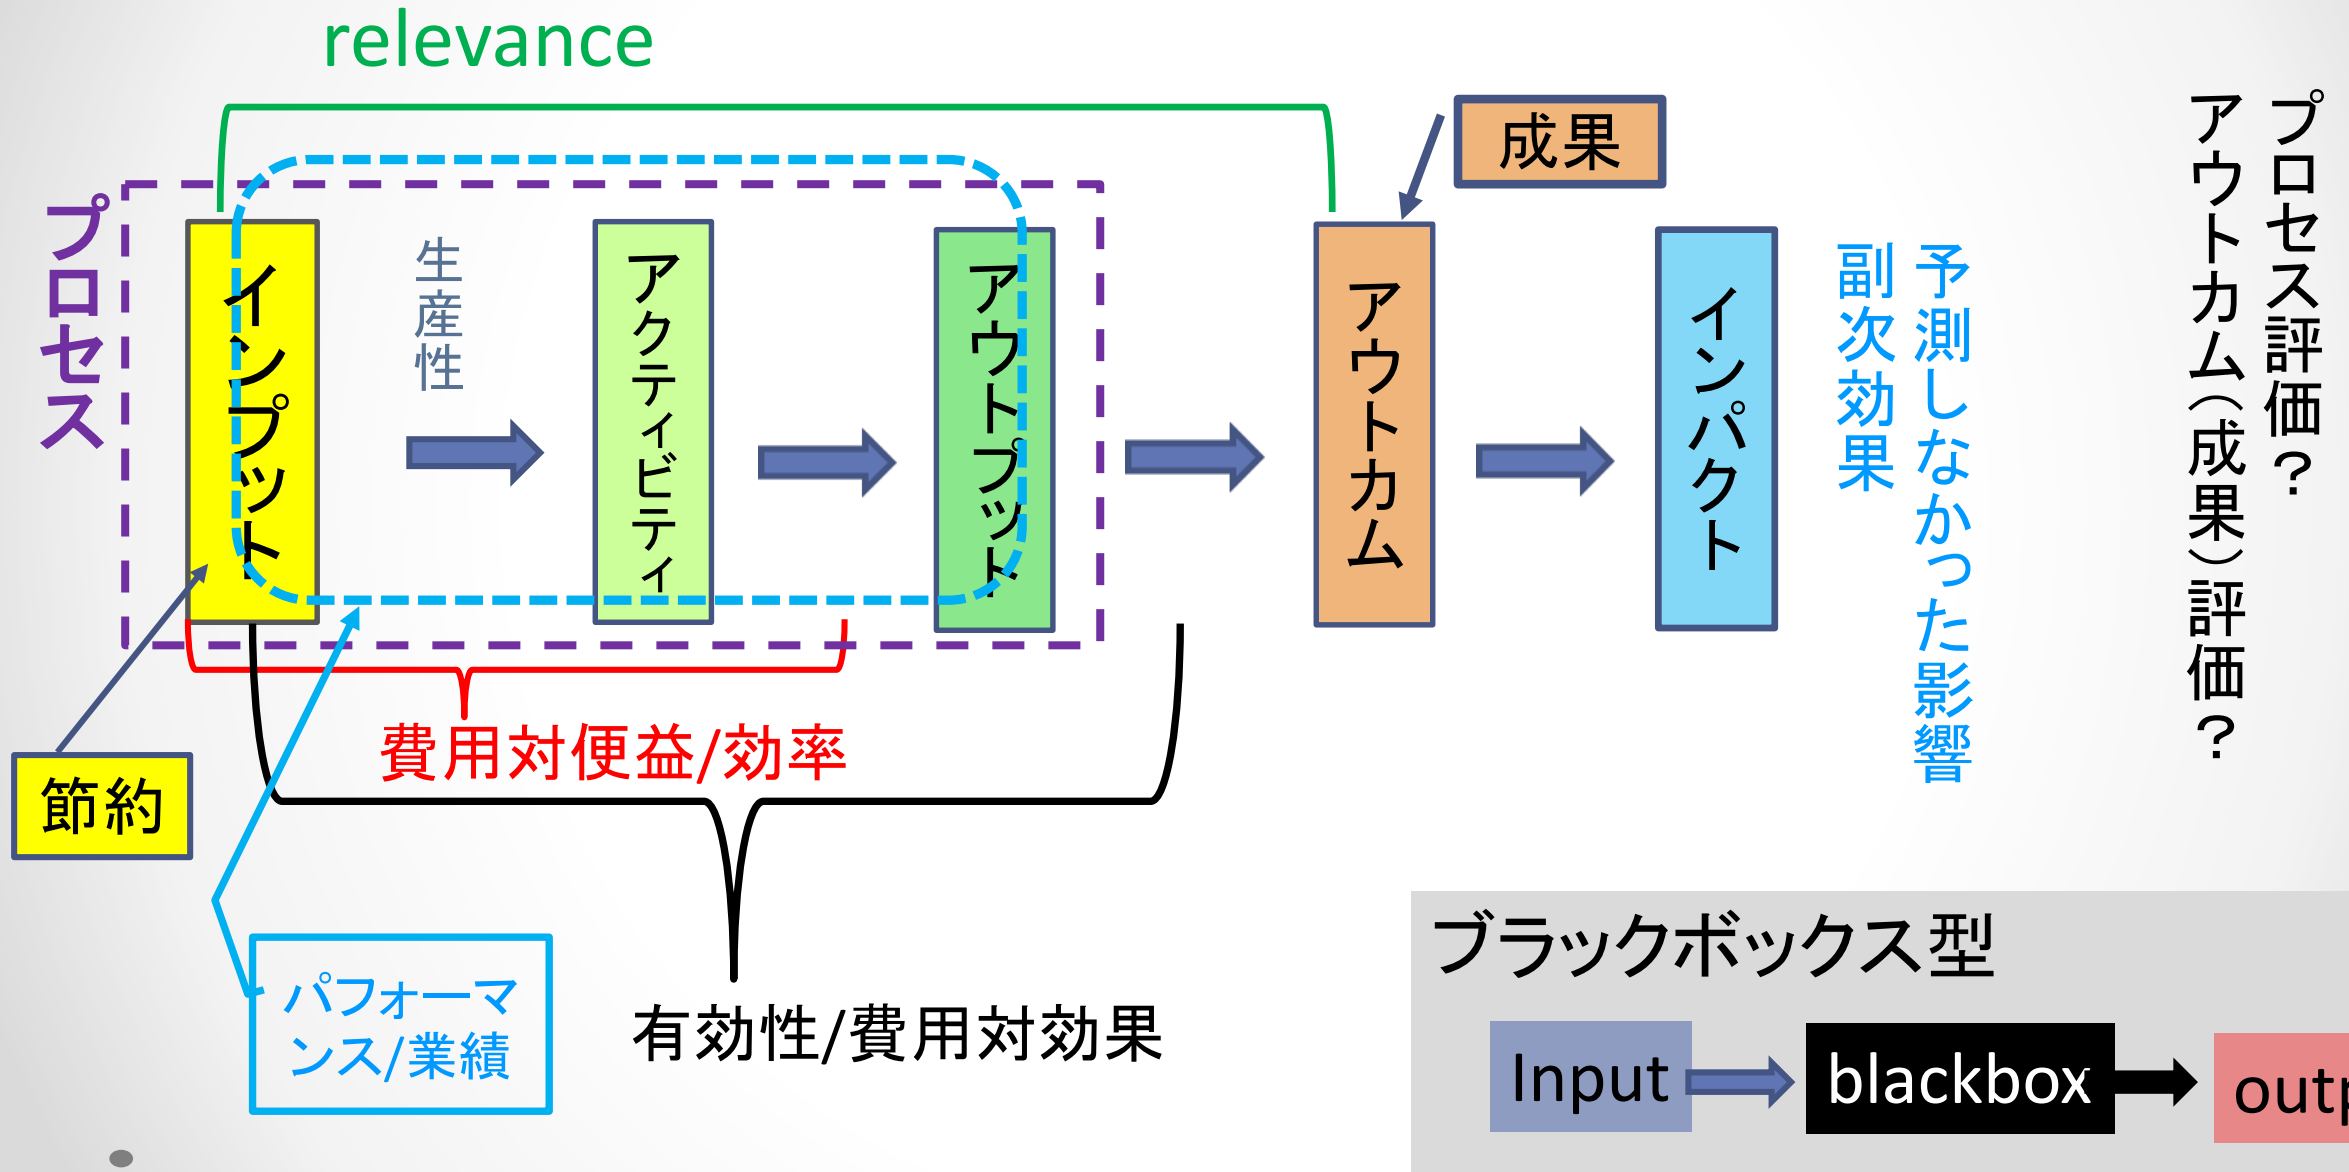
relevance

プロセス

インプット

生産性

アクティビティ

アウトプット

成果

アウトカム

インパクト

副次効果

予測しなかった影響

プロセス評価？

アウトカム（成果）評価？

費用対便益/効率

節約

有効性/費用対効果

パフォーマンス/業績

ブラックボックス型

Input

blackbox

outp